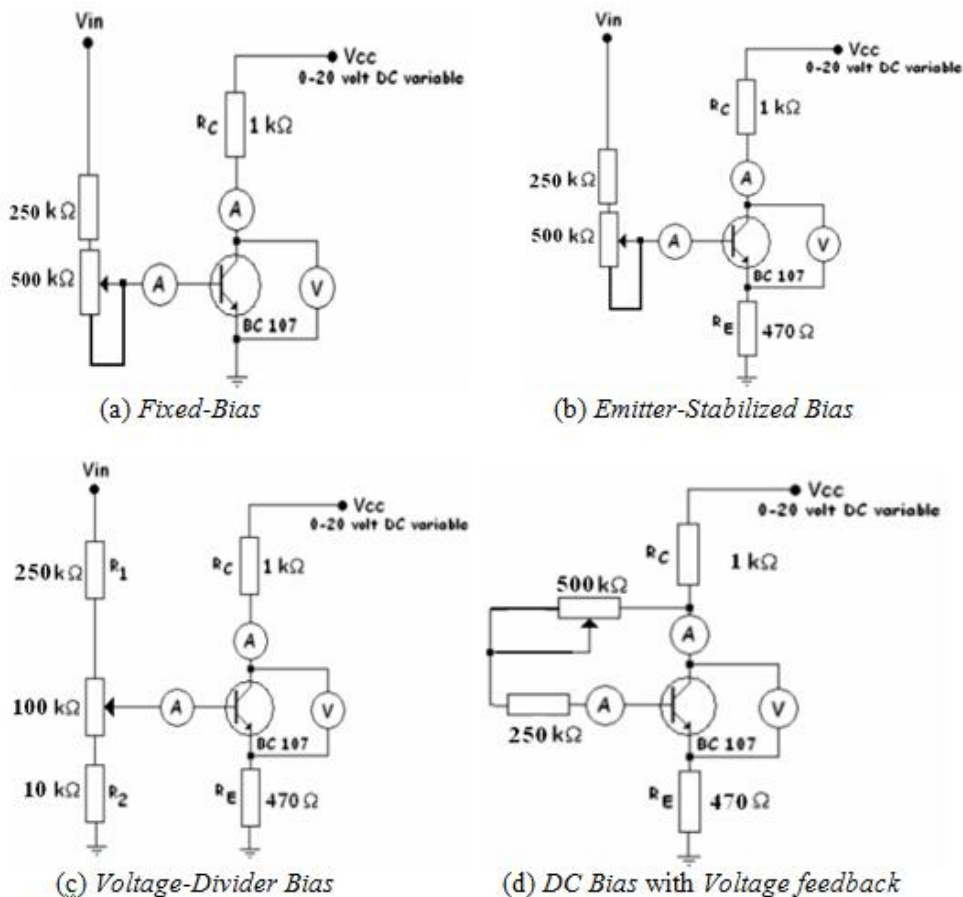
Vin

Vcc
0-20 volt DC variable

$R_C$ 1 kΩ

250 kΩ

500 kΩ

A

A

V

BC 107

(a) *Fixed-Bias*

Vin

Vcc
0-20 volt DC variable

$R_C$ 1 kΩ

250 kΩ

500 kΩ

A

A

V

BC 107

$R_E$ 470 Ω

(b) *Emitter-Stabilized Bias*

Vin

Vcc
0-20 volt DC variable

250 kΩ $R_1$

$R_C$ 1 kΩ

A

100 kΩ

A

V

BC 107

10 kΩ $R_2$

$R_E$ 470 Ω

(c) *Voltage-Divider Bias*

Vcc
0-20 volt DC variable

$R_C$ 1 kΩ

500 kΩ

A

250 kΩ

A

V

BC 107

$R_E$ 470 Ω

(d) *DC Bias* with *Voltage feedback*